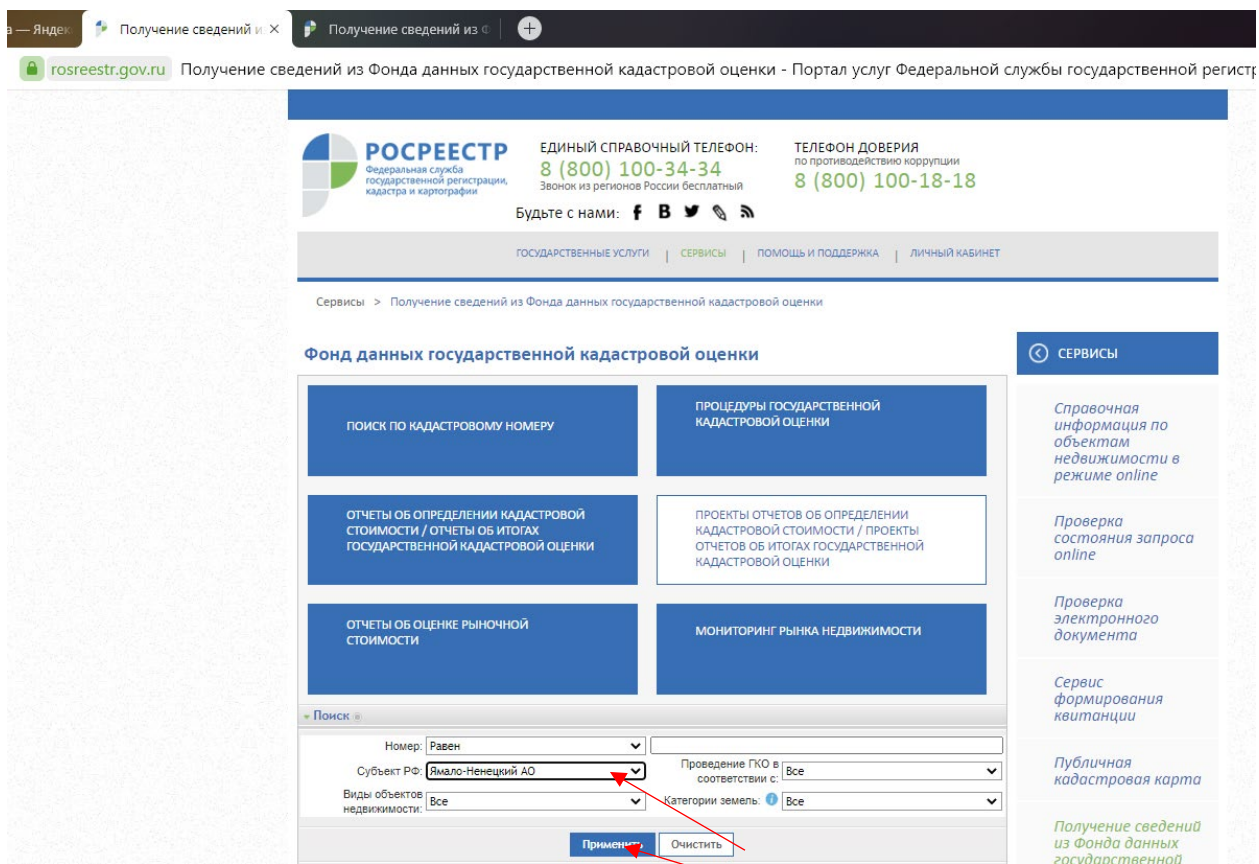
а — Яндек | Получение сведений и × | Получение сведений из Ф

rosreestr.gov.ru Получение сведений из Фонда данных государственной кадастровой оценки - Портал услуг Федеральной службы государственной регистр

РОСРЕЕСТР
Федеральная служба государственной регистрации, кадастра и картографии

ЕДИНЫЙ СПРАВОЧНЫЙ ТЕЛЕФОН:
8 (800) 100-34-34
Звонок из регионов России бесплатный

ТЕЛЕФОН ДОВЕРИЯ
по противодействию коррупции
8 (800) 100-18-18

Будьте с нами:

ГОСУДАРСТВЕННЫЕ УСЛУГИ | СЕРВИСЫ | ПОМОЩЬ И ПОДДЕРЖКА | ЛИЧНЫЙ КАБИНЕТ

Сервисы > Получение сведений из Фонда данных государственной кадастровой оценки

Фонд данных государственной кадастровой оценки

ПОИСК ПО КАДАСТРОВОМУ НОМЕРУ

ПРОЦЕДУРЫ ГОСУДАРСТВЕННОЙ КАДАСТРОВОЙ ОЦЕНКИ

ОТЧЕТЫ ОБ ОПРЕДЕЛЕНИИ КАДАСТРОВОЙ СТОИМОСТИ / ОТЧЕТЫ ОБ ИТОГАХ ГОСУДАРСТВЕННОЙ КАДАСТРОВОЙ ОЦЕНКИ

ПРОЕКТЫ ОТЧЕТОВ ОБ ОПРЕДЕЛЕНИИ КАДАСТРОВОЙ СТОИМОСТИ / ПРОЕКТЫ ОТЧЕТОВ ОБ ИТОГАХ ГОСУДАРСТВЕННОЙ КАДАСТРОВОЙ ОЦЕНКИ

ОТЧЕТЫ ОБ ОЦЕНКЕ РЫНОЧНОЙ СТОИМОСТИ

МОНИТОРИНГ РЫНКА НЕДВИЖИМОСТИ

Поиск

Номер: Равен
Субъект РФ: Ямало-Ненецкий АО
Проведение ГКО в соответствии с: Все
Виды объектов недвижимости: Все
Категории земель: Все

Применить | Очистить

СЕРВИСЫ

Справочная информация по объектам недвижимости в режиме online

Проверка состояния запроса online

Проверка электронного документа

Сервис формирования квитанции

Публичная кадастровая карта

Получение сведений из Фонда данных государственной